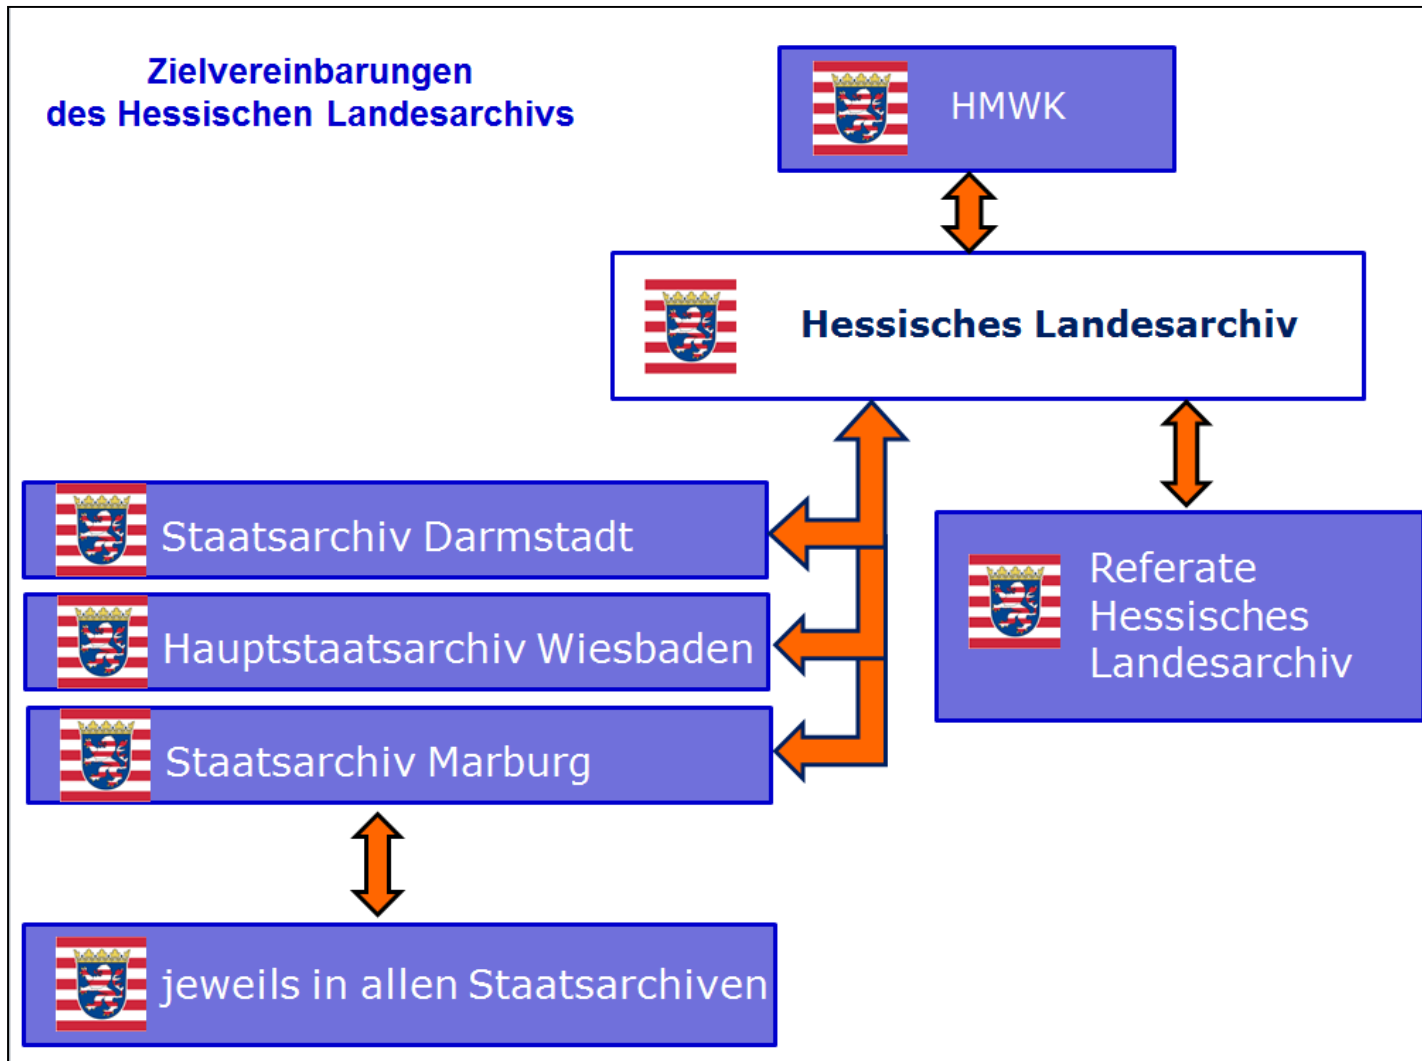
Zielvereinbarungen
des Hessischen Landesarchivs

HMWK

Hessisches Landesarchiv

Staatsarchiv Darmstadt

Hauptstaatsarchiv Wiesbaden

Staatsarchiv Marburg

Referate Hessisches Landesarchiv

jeweils in allen Staatsarchiven